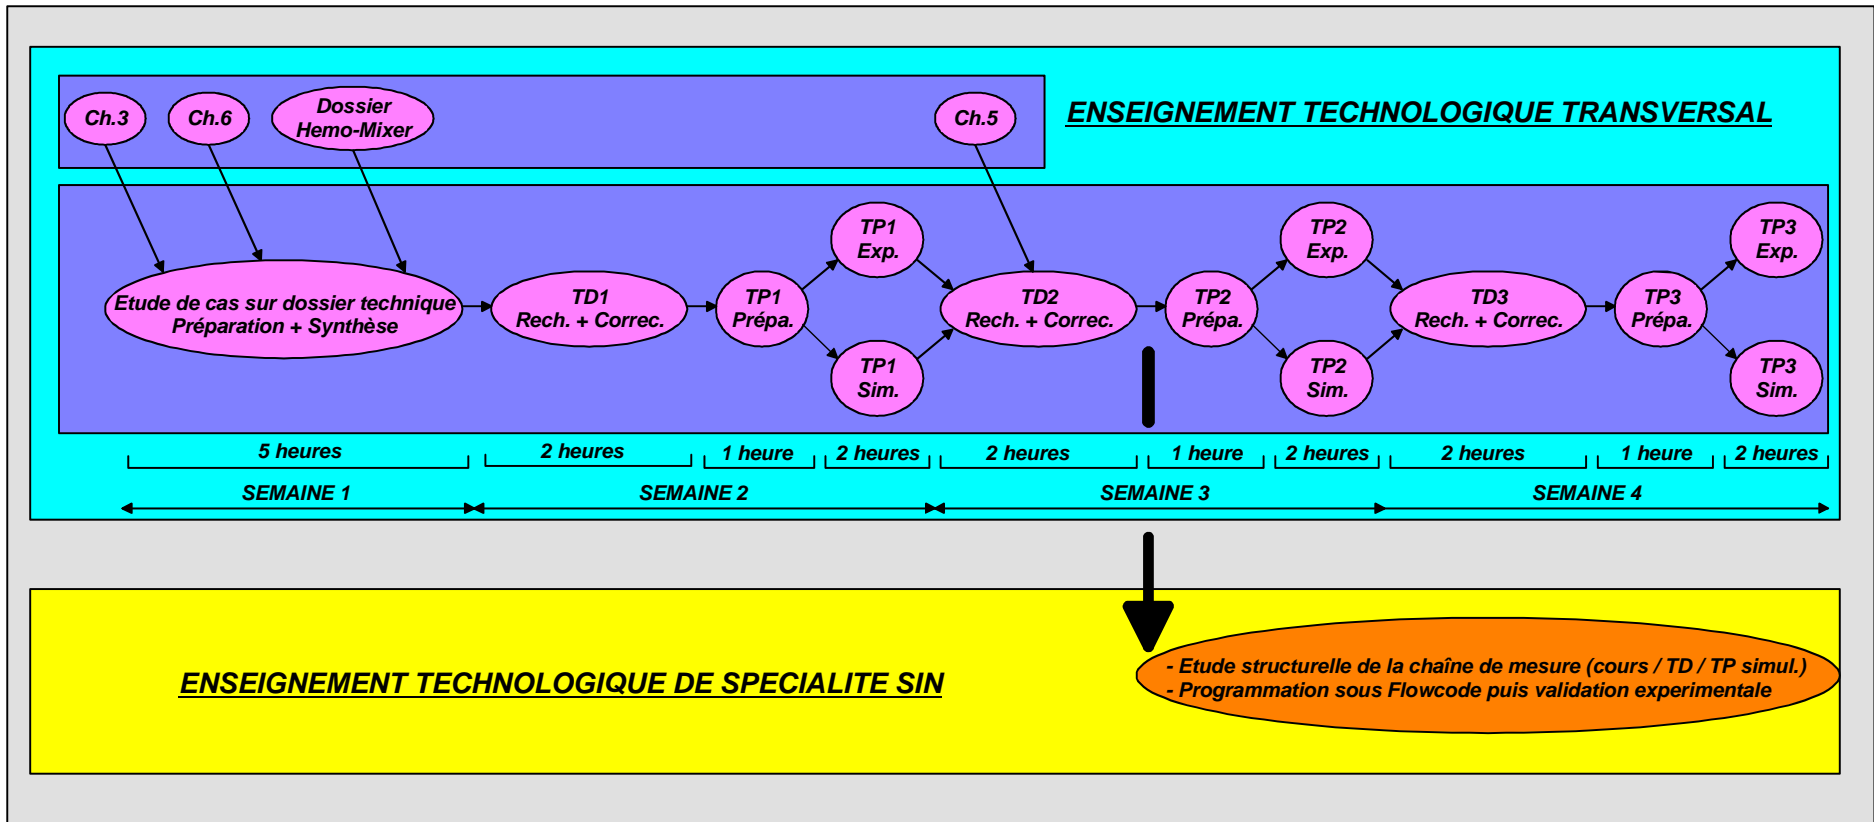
Ch.3

Ch.6

Dossier Hemo-Mixer

Ch.5

ENSEIGNEMENT TECHNOLOGIQUE TRANSVERSAL

Etude de cas sur dossier technique Préparation + Synthèse

TD1 Rech. + Correc.

TP1 Prépa.

TP1 Exp.

TP1 Sim.

TD2 Rech. + Correc.

TP2 Prépa.

TP2 Exp.

TP2 Sim.

TD3 Rech. + Correc.

TP3 Prépa.

TP3 Exp.

TP3 Sim.

5 heures

2 heures

1 heure

2 heures

2 heures

1 heure

2 heures

2 heures

1 heure

2 heures

SEMAINE 1

SEMAINE 2

SEMAINE 3

SEMAINE 4

ENSEIGNEMENT TECHNOLOGIQUE DE SPECIALITE SIN

- Etude structurelle de la chaîne de mesure (cours / TD / TP simul.)
- Programmation sous Flowcode puis validation experimentale